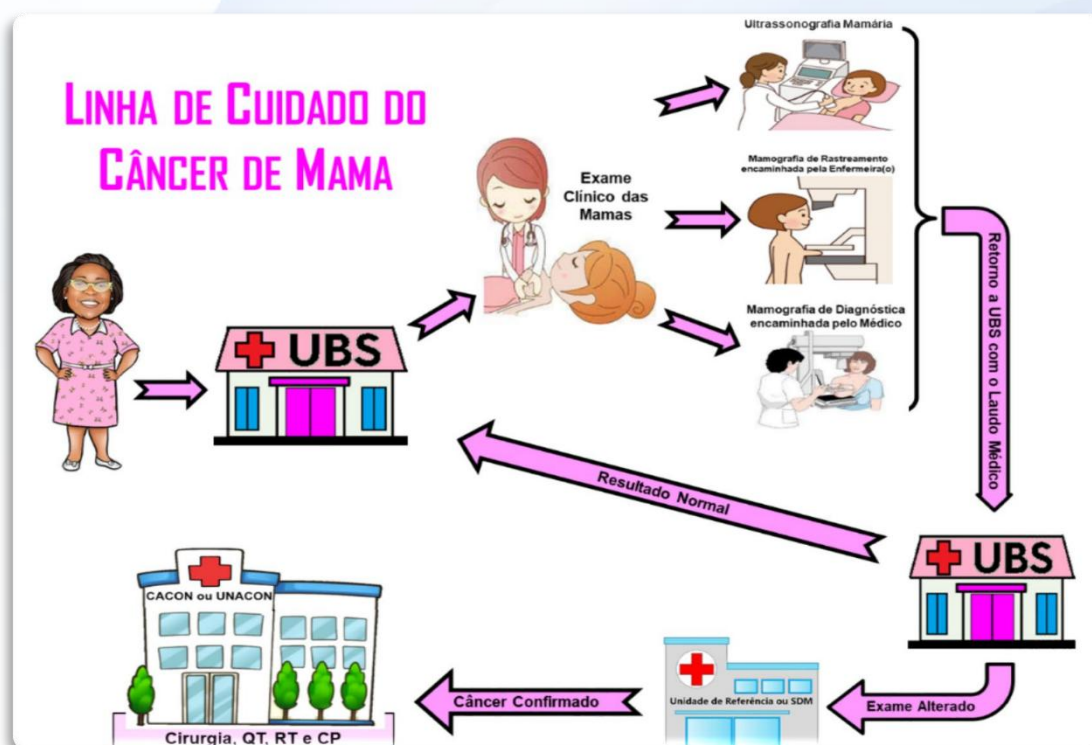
LINHA DE CUIDADO DO CÂNCER DE MAMA

UBS

Exame Clínico das Mamas

Ultrassonografia Mamária

Mamografia de Rastreamento encaminhada pela Enfermeira(o)

Mamografia de Diagnóstica encaminhada pelo Médico

Retorno a UBS com o Laudo Médico

Resultado Normal

UBS

Exame Alterado

Unidade de Referência ou SDM

Câncer Confirmado

CACON ou UNACON

Cirurgia, QT, RT e CP